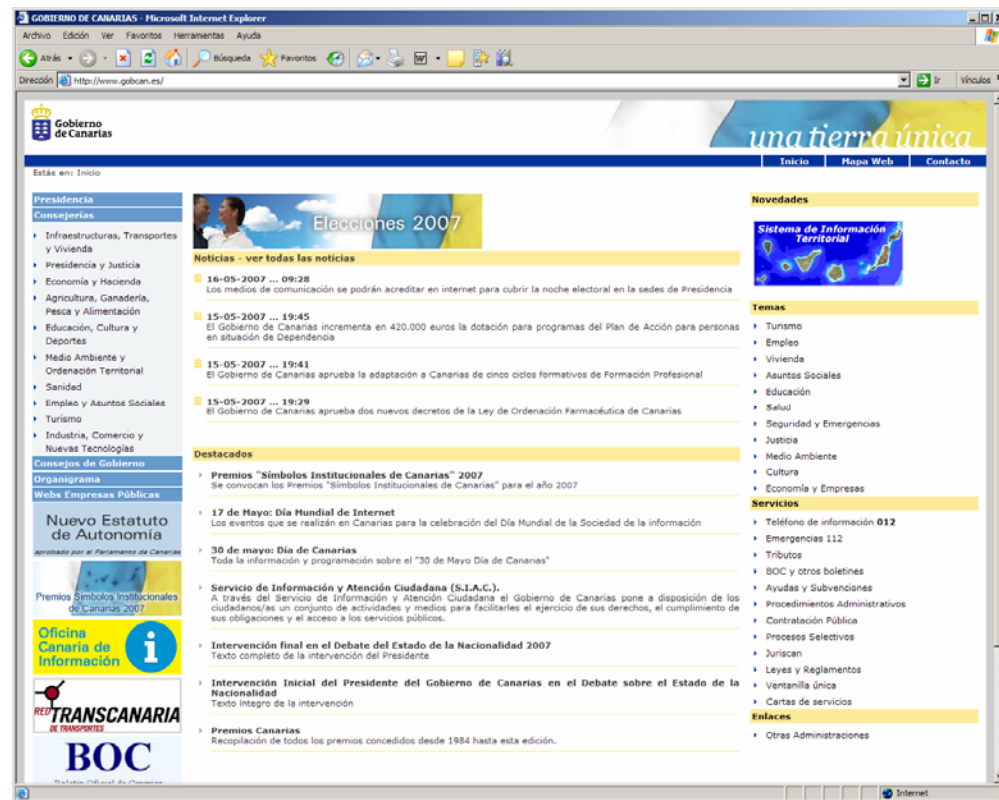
GOBIERNO DE CANARIAS - Microsoft Internet Explorer

Archivo Edición Ver Favoritos Herramientas Ayuda

Atrás Búsqueda Favoritos

Dirección http://www.gobcan.es/ Ir Vínculos

Gobierno de Canarias

una tierra única

Inicio Mapa Web Contacto

Estás en: Inicio

Presidencia
Consejerías
Infraestructuras, Transportes y Vivienda
Presidencia y Justicia
Economía y Hacienda
Agricultura, Ganadería, Pesca y Alimentación
Educación, Cultura y Deportes
Medio Ambiente y Ordenación Territorial
Sanidad
Empleo y Asuntos Sociales
Turismo
Industria, Comercio y Nuevas Tecnologías
Consejos de Gobierno
Organigrama
Webs Empresas Públicas

Nuevo Estatuto de Autonomía
aprobado por el Parlamento de Canarias

Premios Símbolos Institucionales de Canarias 2007

Oficina Canaria de Información

RED TRANSCANARIA DE TRANSPORTES

BOC
Boletín Oficial de Canarias

Elecciones 2007

Noticias - ver todas las noticias

16-05-2007 ... 09:28
Los medios de comunicación se podrán acreditar en internet para cubrir la noche electoral en la sedes de Presidencia

15-05-2007 ... 19:45
El Gobierno de Canarias incrementa en 420.000 euros la dotación para programas del Plan de Acción para personas en situación de Dependencia

15-05-2007 ... 19:41
El Gobierno de Canarias aprueba la adaptación a Canarias de cinco ciclos formativos de Formación Profesional

15-05-2007 ... 19:29
El Gobierno de Canarias aprueba dos nuevos decretos de la Ley de Ordenación Farmacéutica de Canarias

Destacados

Premios "Símbolos Institucionales de Canarias" 2007
Se convocan los Premios "Símbolos Institucionales de Canarias" para el año 2007

17 de Mayo: Día Mundial de Internet
Los eventos que se realizán en Canarias para la celebración del Día Mundial de la Sociedad de la información

30 de mayo: Día de Canarias
Toda la información y programación sobre el "30 de Mayo Día de Canarias"

Servicio de Información y Atención Ciudadana (S.I.A.C.).
A través del Servicio de Información y Atención Ciudadana el Gobierno de Canarias pone a disposición de los ciudadanos/as un conjunto de actividades y medios para facilitarles el ejercicio de sus derechos, el cumplimiento de sus obligaciones y el acceso a los servicios públicos.

Intervención final en el Debate del Estado de la Nacionalidad 2007
Texto completo de la intervención del Presidente

Intervención Inicial del Presidente del Gobierno de Canarias en el Debate sobre el Estado de la Nacionalidad
Texto íntegro de la intervención

Premios Canarias
Recopilación de todos los premios concedidos desde 1984 hasta esta edición.

Novedades

Sistema de Información Territorial

Temas
Turismo
Empleo
Vivienda
Asuntos Sociales
Educación
Salud
Seguridad y Emergencias
Justicia
Medio Ambiente
Cultura
Economía y Empresas

Servicios
Teléfono de información 012
Emergencias 112
Tributos
BOC y otros boletines
Ayudas y Subvenciones
Procedimientos Administrativos
Contratación Pública
Procesos Selectivos
Juriscan
Leyes y Reglamentos
Ventanilla única
Cartas de servicios

Enlaces
Otras Administraciones

Internet